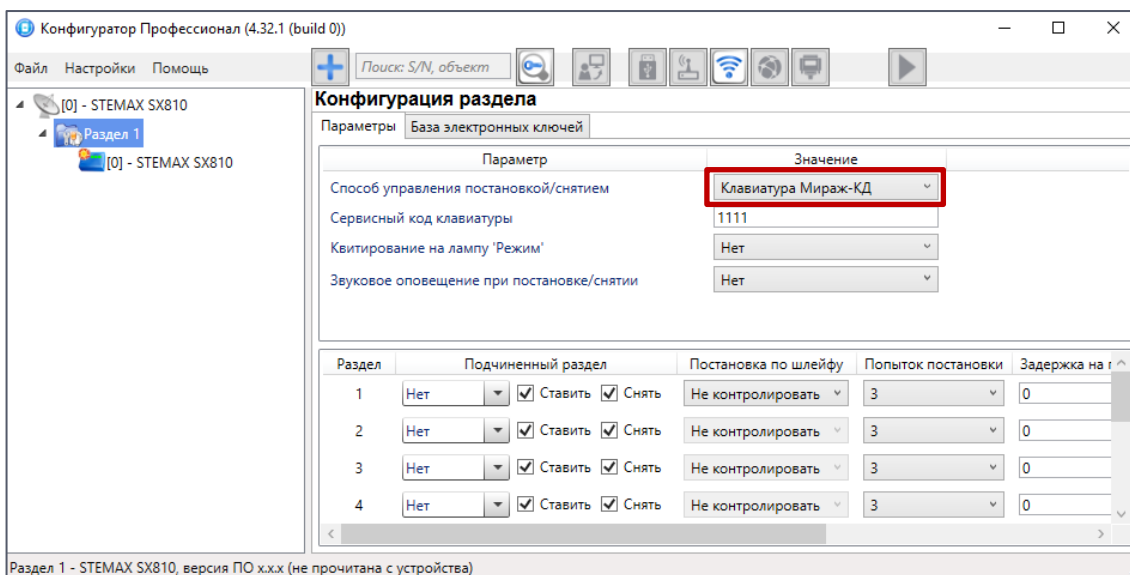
Конфигуратор Профессионал (4.32.1 (build 0))

Файл Настройки Помощь

Поиск: S/N, объект

[0] - STEMAX SX810
Раздел 1
[0] - STEMAX SX810

Конфигурация раздела

Параметры | База электронных ключей

| Параметр | Значение |
|---|---|
| Способ управления постановкой/снятием | Клавиатура Мираж-КД |
| Сервисный код клавиатуры | 1111 |
| Квитирование на лампу 'Режим' | Нет |
| Звуковое оповещение при постановке/снятии | Нет |

| Раздел | Подчиненный раздел | Постановка по шлейфу | Попыток постановки | Задержка на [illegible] |
|---|---|---|---|---|
| 1 | Нет ☑ Ставить ☑ Снять | Не контролировать | 3 | 0 |
| 2 | Нет ☑ Ставить ☑ Снять | Не контролировать | 3 | 0 |
| 3 | Нет ☑ Ставить ☑ Снять | Не контролировать | 3 | 0 |
| 4 | Нет ☑ Ставить ☑ Снять | Не контролировать | 3 | 0 |

Раздел 1 - STEMAX SX810, версия ПО x.x.x (не прочитана с устройства)